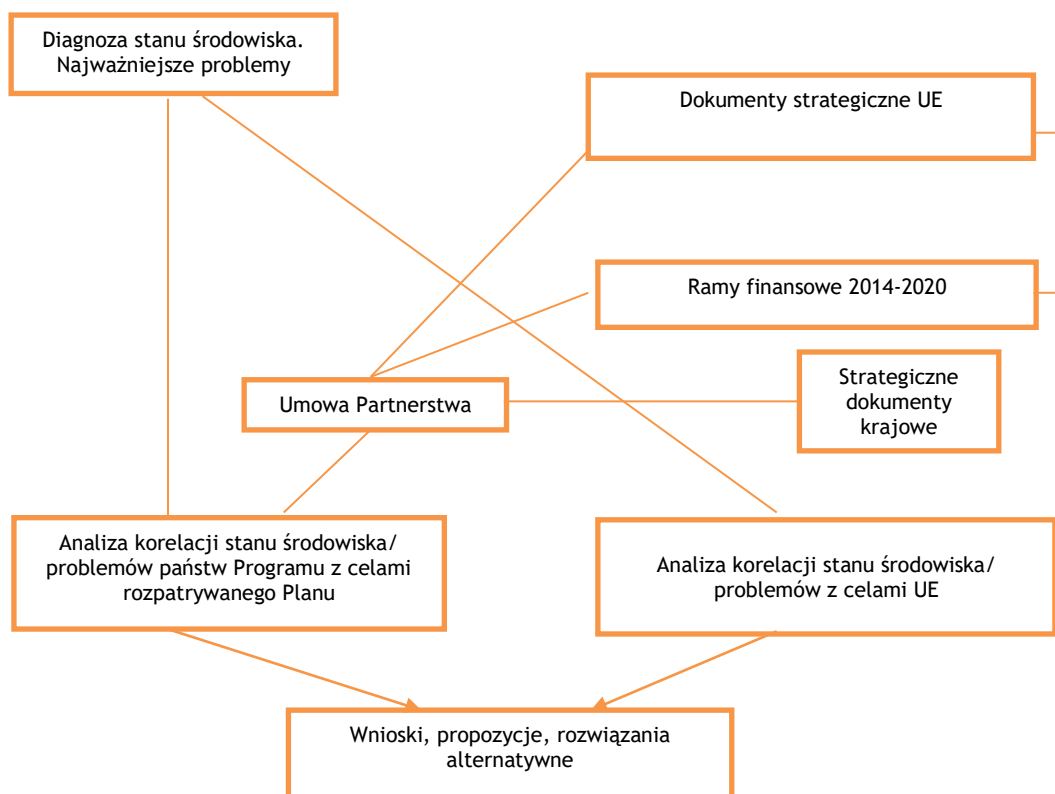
Diagnoza stanu środowiska. Najważniejsze problemy

Dokumenty strategiczne UE

Ramy finansowe 2014-2020

Umowa Partnerstwa

Strategiczne dokumenty krajowe

Analiza korelacji stanu środowiska/ problemów państw Programu z celami rozpatrywanego Planu

Analiza korelacji stanu środowiska/ problemów z celami UE

Wnioski, propozycje, rozwiązania alternatywne